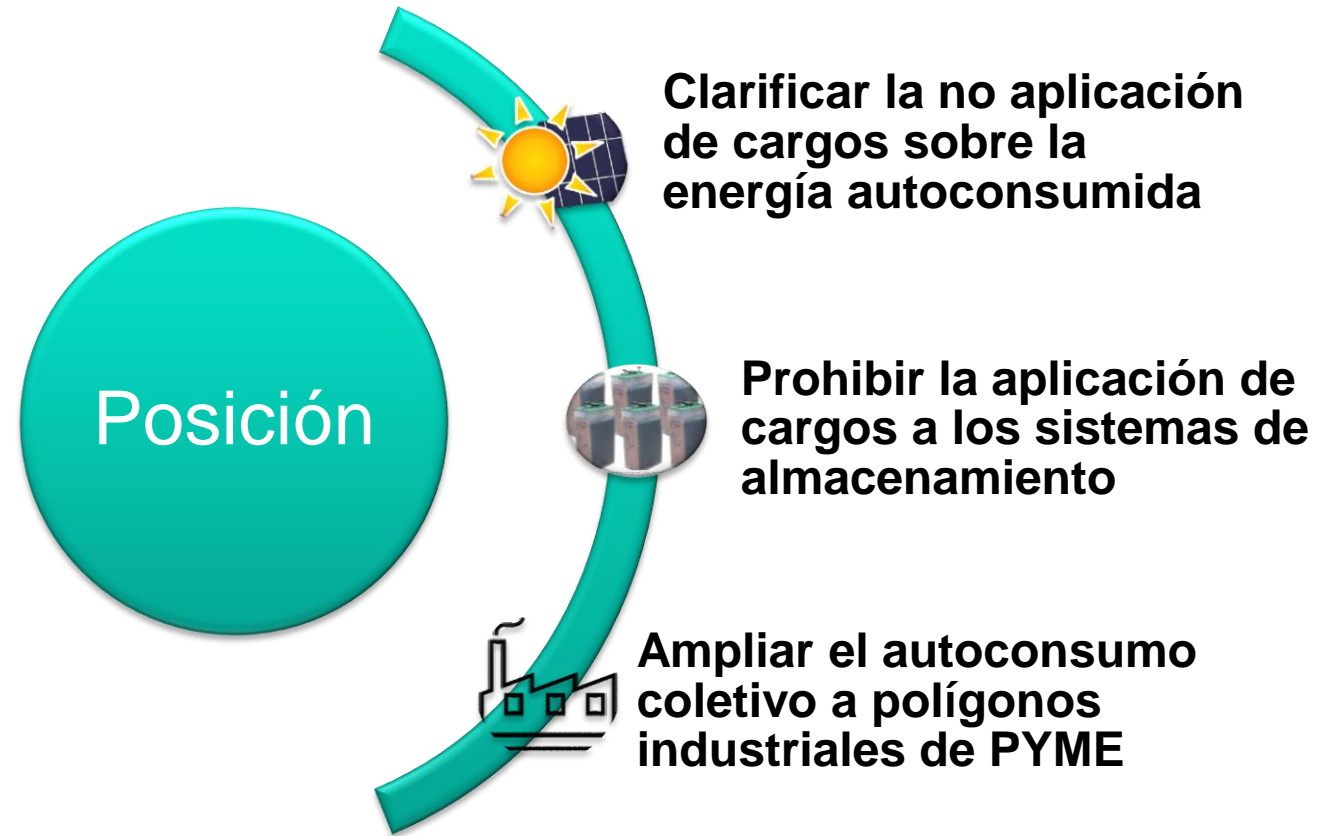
Posición

Clarificar la no aplicación de cargos sobre la energía autoconsumida

Prohibir la aplicación de cargos a los sistemas de almacenamiento

Ampliar el autoconsumo coletivo a polígonos industriales de PYME